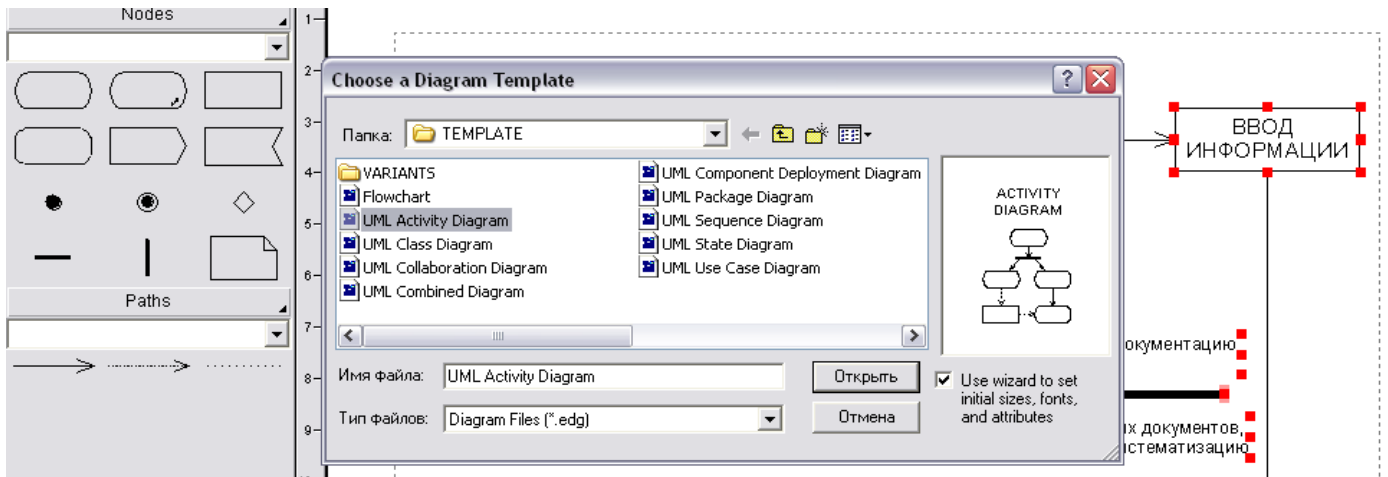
Nodes

Paths

1
2
3
4
5
6
7
8
9

Choose a Diagram Template

Папка: TEMPLATE

VARIANTS
Flowchart
UML Activity Diagram
UML Class Diagram
UML Collaboration Diagram
UML Combined Diagram
UML Component Deployment Diagram
UML Package Diagram
UML Sequence Diagram
UML State Diagram
UML Use Case Diagram

ACTIVITY DIAGRAM

Имя файла: UML Activity Diagram
Тип файлов: Diagram Files (*.edg)

Открыть
Отмена

Use wizard to set initial sizes, fonts, and attributes

ВВОД ИНФОРМАЦИИ

окументацию

х документов, стематизацию